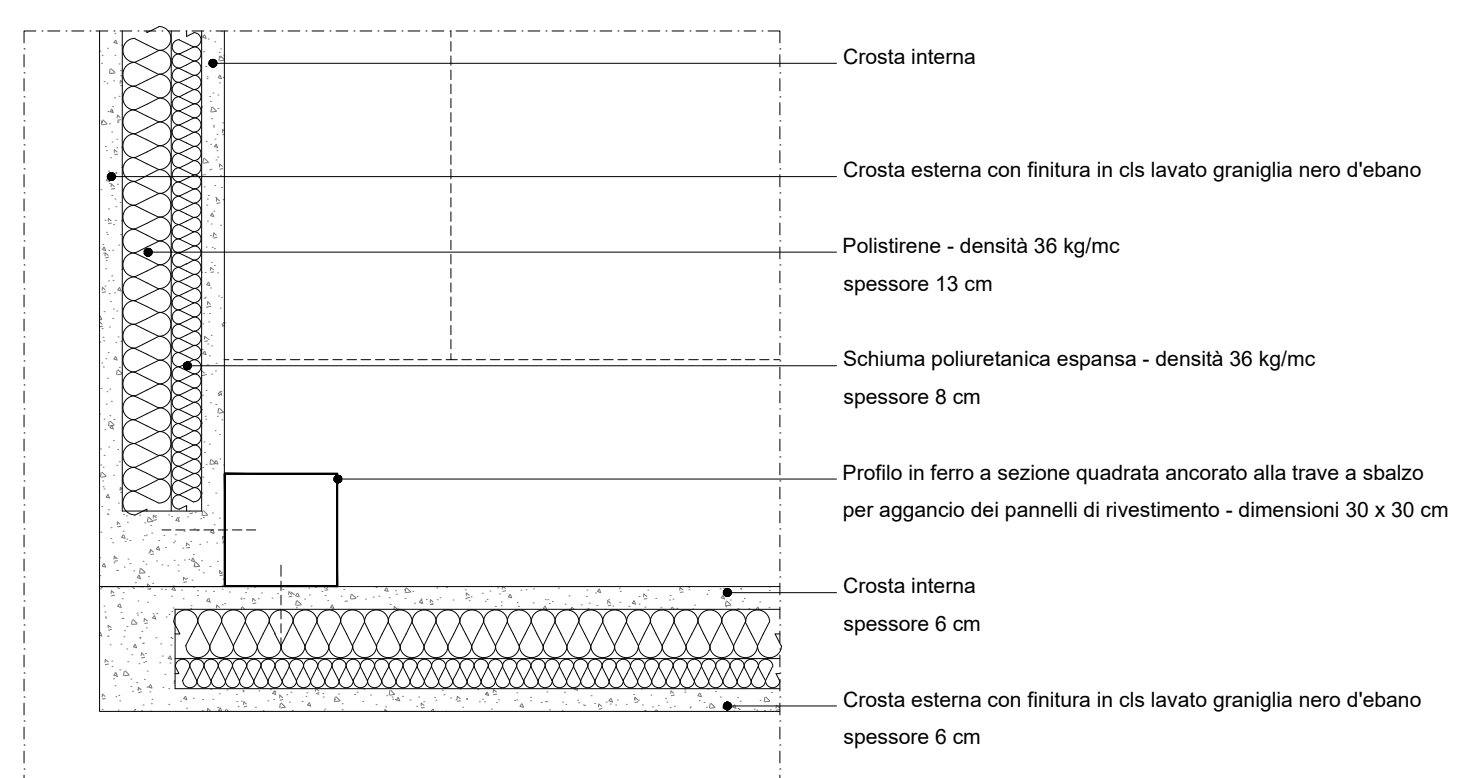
Crosta interna

Crosta esterna con finitura in cls lavato graniglia nero d'ebano

Polistirene - densità 36 kg/mc
spessore 13 cm

Schiuma poliuretanica espansa - densità 36 kg/mc
spessore 8 cm

Profilo in ferro a sezione quadrata ancorato alla trave a sbalzo
per aggancio dei pannelli di rivestimento - dimensioni 30 x 30 cm

Crosta interna
spessore 6 cm

Crosta esterna con finitura in cls lavato graniglia nero d'ebano
spessore 6 cm